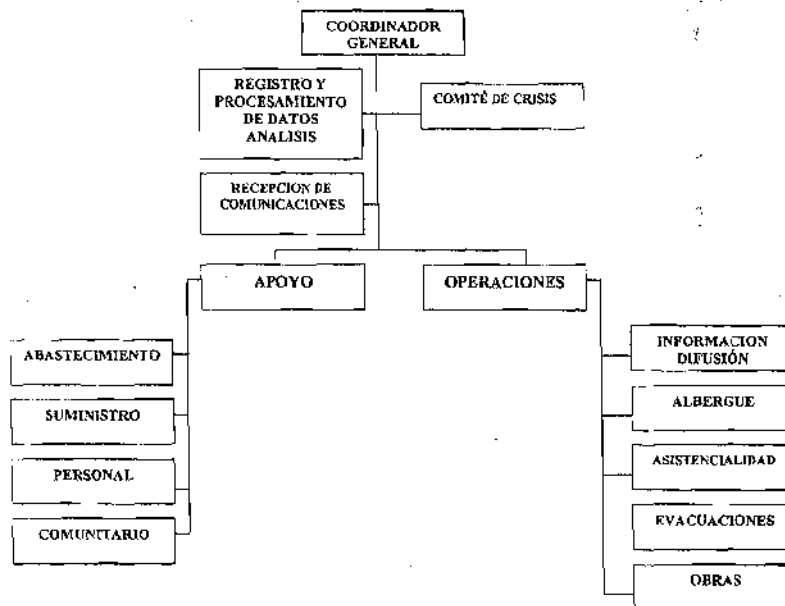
COORDINADOR GENERAL

REGISTRO Y PROCESAMIENTO DE DATOS ANALISIS

COMITÉ DE CRISIS

RECEPCION DE COMUNICACIONES

APOYO

OPERACIONES

ABASTECIMIENTO

SUMINISTRO

PERSONAL

COMUNITARIO

INFORMACION DIFUSIÓN

ALBERGUE

ASISTENCIALIDAD

EVACUACIONES

OBRAS